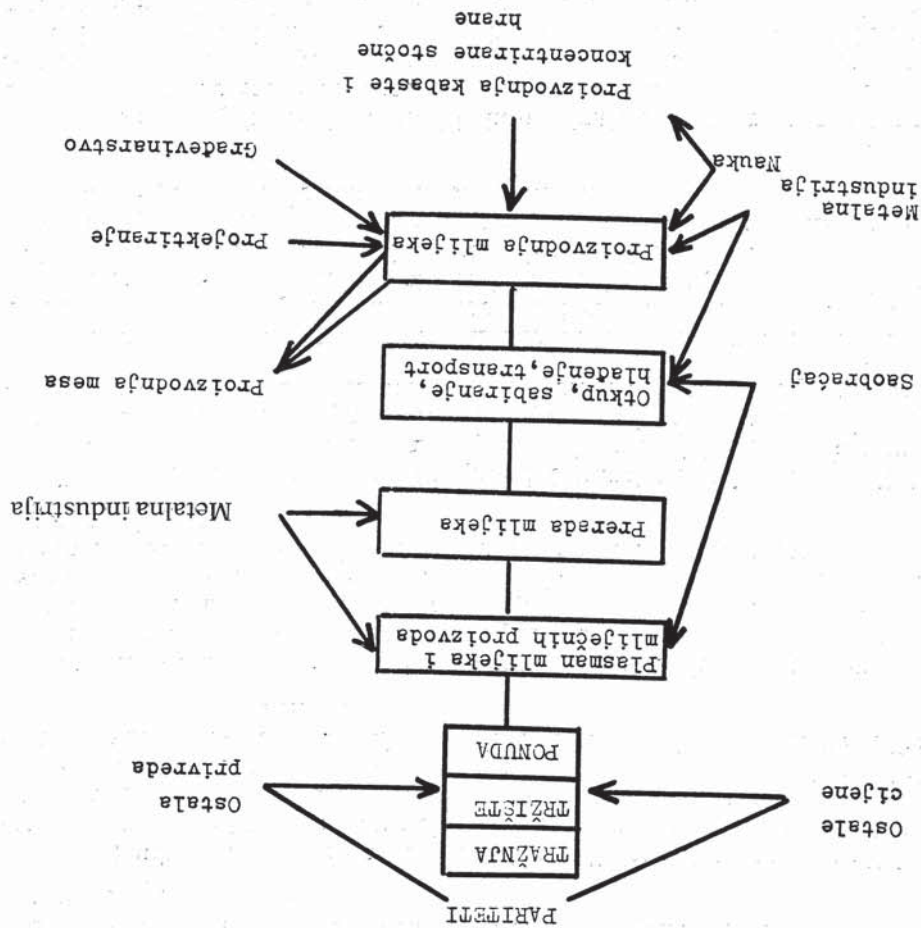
Proizvodnja kabaste i koncentrirane stočne hrane

Metalna industrija

Nauka

Građevinarstvo

Proizvodnja mlijeka

Projektiranje

Saobraćaj

Otkup, sabiranje, hlađenje, transport

Proizvodnja mesa

Prerada mlijeka

Metalna industrija

Plasman mlijeka i mliječnih proizvoda

PONUDA

TRŽIŠTE

TRAŽNJA

Ostale cijene

Ostala privreda

PARITETI